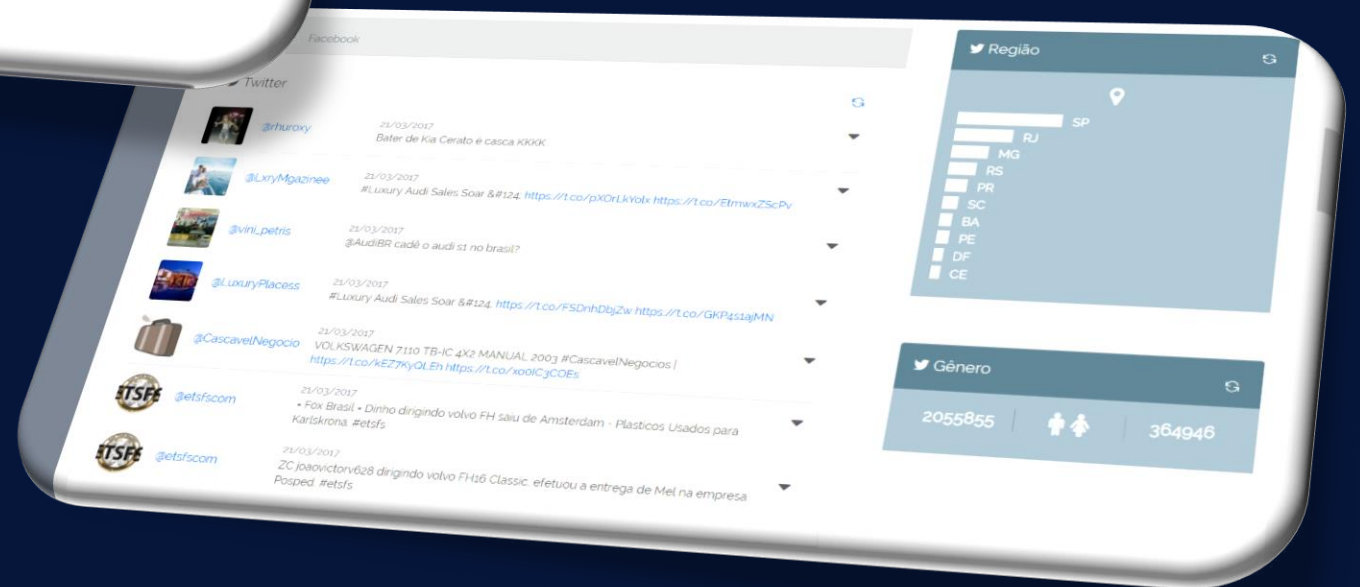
Facebook

Twitter

@rhuroxy 21/03/2017 Bater de Kia Cerato é casca KKKK

@LxryMgazinee 21/03/2017 #Luxury Audi Sales Soar &#124; https://t.co/pXOrLkYolx https://t.co/EtmwxZScPv

@vini_petris 21/03/2017 @AudiBR cadê o audi s1 no brasil?

@LuxuryPlacess 21/03/2017 #Luxury Audi Sales Soar &#124; https://t.co/FSDnhDbjZw https://t.co/GKP4s1ajMN

@CascavelNegocio 21/03/2017 VOLKSWAGEN 7.110 TB-IC 4X2 MANUAL 2003 #CascavelNegocios | https://t.co/kEZ7KyQLEh https://t.co/xooIC3COEs

@etsfscom 21/03/2017 • Fox Brasil • Dinho dirigindo volvo FH saiu de Amsterdam - Plasticos Usados para Karlskrona. #etsfs

@etsfscom 21/03/2017 ZC joaovictorv628 dirigindo volvo FH16 Classic. efetuou a entrega de Mel na empresa Posped. #etsfs

Região

SP
RJ
MG
RS
PR
SC
BA
PE
DF
CE

Gênero

2055855

364946